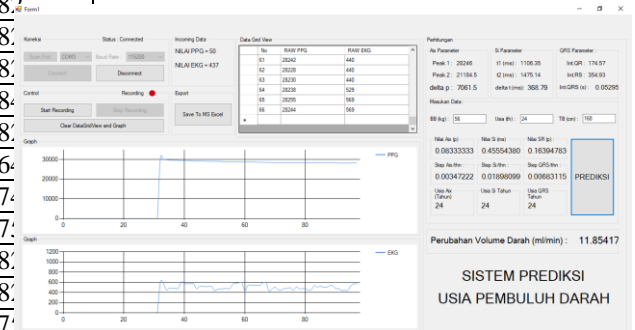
Form1

Koneksi
Status : Connected
Scan Port
COM3
Baud Rate
115200
Connect
Disconnect

Incoming Data
NILAI PPG = 50
NILAI EKG = 437

Data Grid View

| | No | RAW PPG | RAW EKG |
|---|---|---|---|
| | 61 | 28242 | 440 |
| | 62 | 28228 | 440 |
| | 63 | 28230 | 440 |
| | 64 | 28238 | 528 |
| | 65 | 28255 | 569 |
| | 66 | 28244 | 569 |
| * | | | |

Control
Recording
Start Recording
Stop Recording
Clear DataGridView and Graph

Export
Save To MS Excel

Graph
30000
20000
10000
0
0
20
40
60
80
PPG

Graph
1200
1000
800
600
400
200
0
0
20
40
60
80
EKG

Perhitungan
Ax Parameter
Peak 1 : 28248
Peak 2 : 21184.5
delta p : 7061.5
Si Parameter
t1 (ms) : 1106.35
t2 (ms) : 1475.14
delta t (ms) : 368.79
QRS Parameter
Int.QR : 174.57
Int.RS : 354.93
Int.QRS (s) : 0.05295

Masukan Data
BB (kg) : 56
Usia (th) : 24
TB (cm) : 160

Nilai Ax (p)
0.08333333
Step Ax/thn
0.00347222
Usia Ax (Tahun)
24
Nilai Si (ms)
0.45554380
Step Si/thn
0.01898099
Usia Si Tahun
24
Nilai SR (p)
0.16394783
Step QRS/thn
0.00683115
Usia QRS Tahun
24
PREDIKSI

Perubahan Volume Darah (ml/min) : 11.85417

SISTEM PREDIKSI
USIA PEMBULUH DARAH